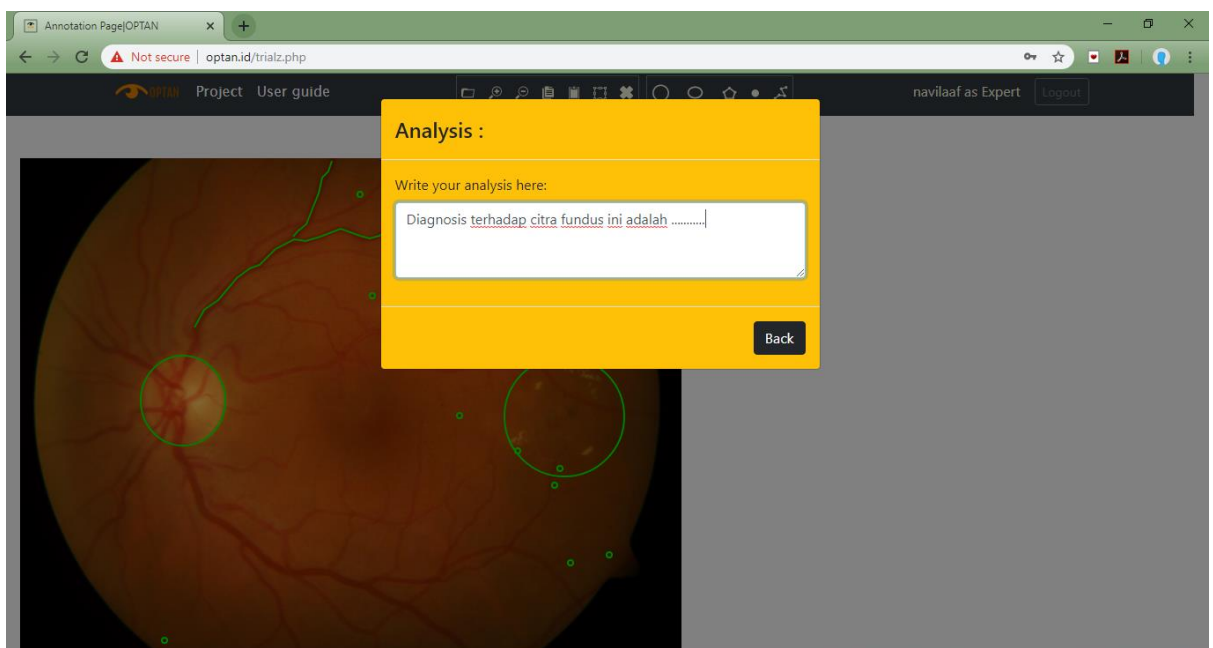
Annotation Page|OPTAN

Not secure | optan.id/trialz.php

OPTAN Project User guide

navilaaf as Expert Logout

Analysis :

Write your analysis here:

Diagnosis terhadap citra fundus ini adalah ...........

Back